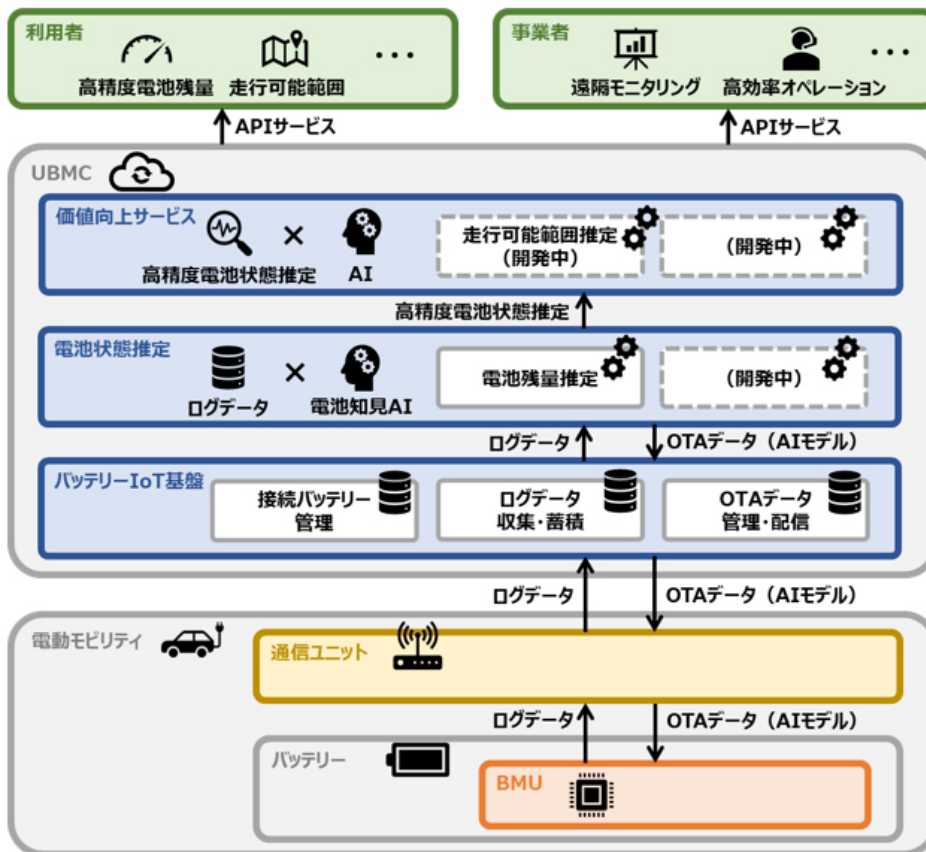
利用者

高精度電池残量　走行可能範囲　…

事業者

遠隔モニタリング　高効率オペレーション　…

APIサービス

APIサービス

UBMC

価値向上サービス

高精度電池状態推定　×　AI

走行可能範囲推定
(開発中)

(開発中)

高精度電池状態推定

電池状態推定

ログデータ　×　電池知見AI

電池残量推定

(開発中)

ログデータ

OTAデータ（AIモデル）

バッテリーIoT基盤

接続バッテリー
管理

ログデータ
収集・蓄積

OTAデータ
管理・配信

ログデータ

OTAデータ（AIモデル）

電動モビリティ

通信ユニット

ログデータ

OTAデータ（AIモデル）

バッテリー

BMU